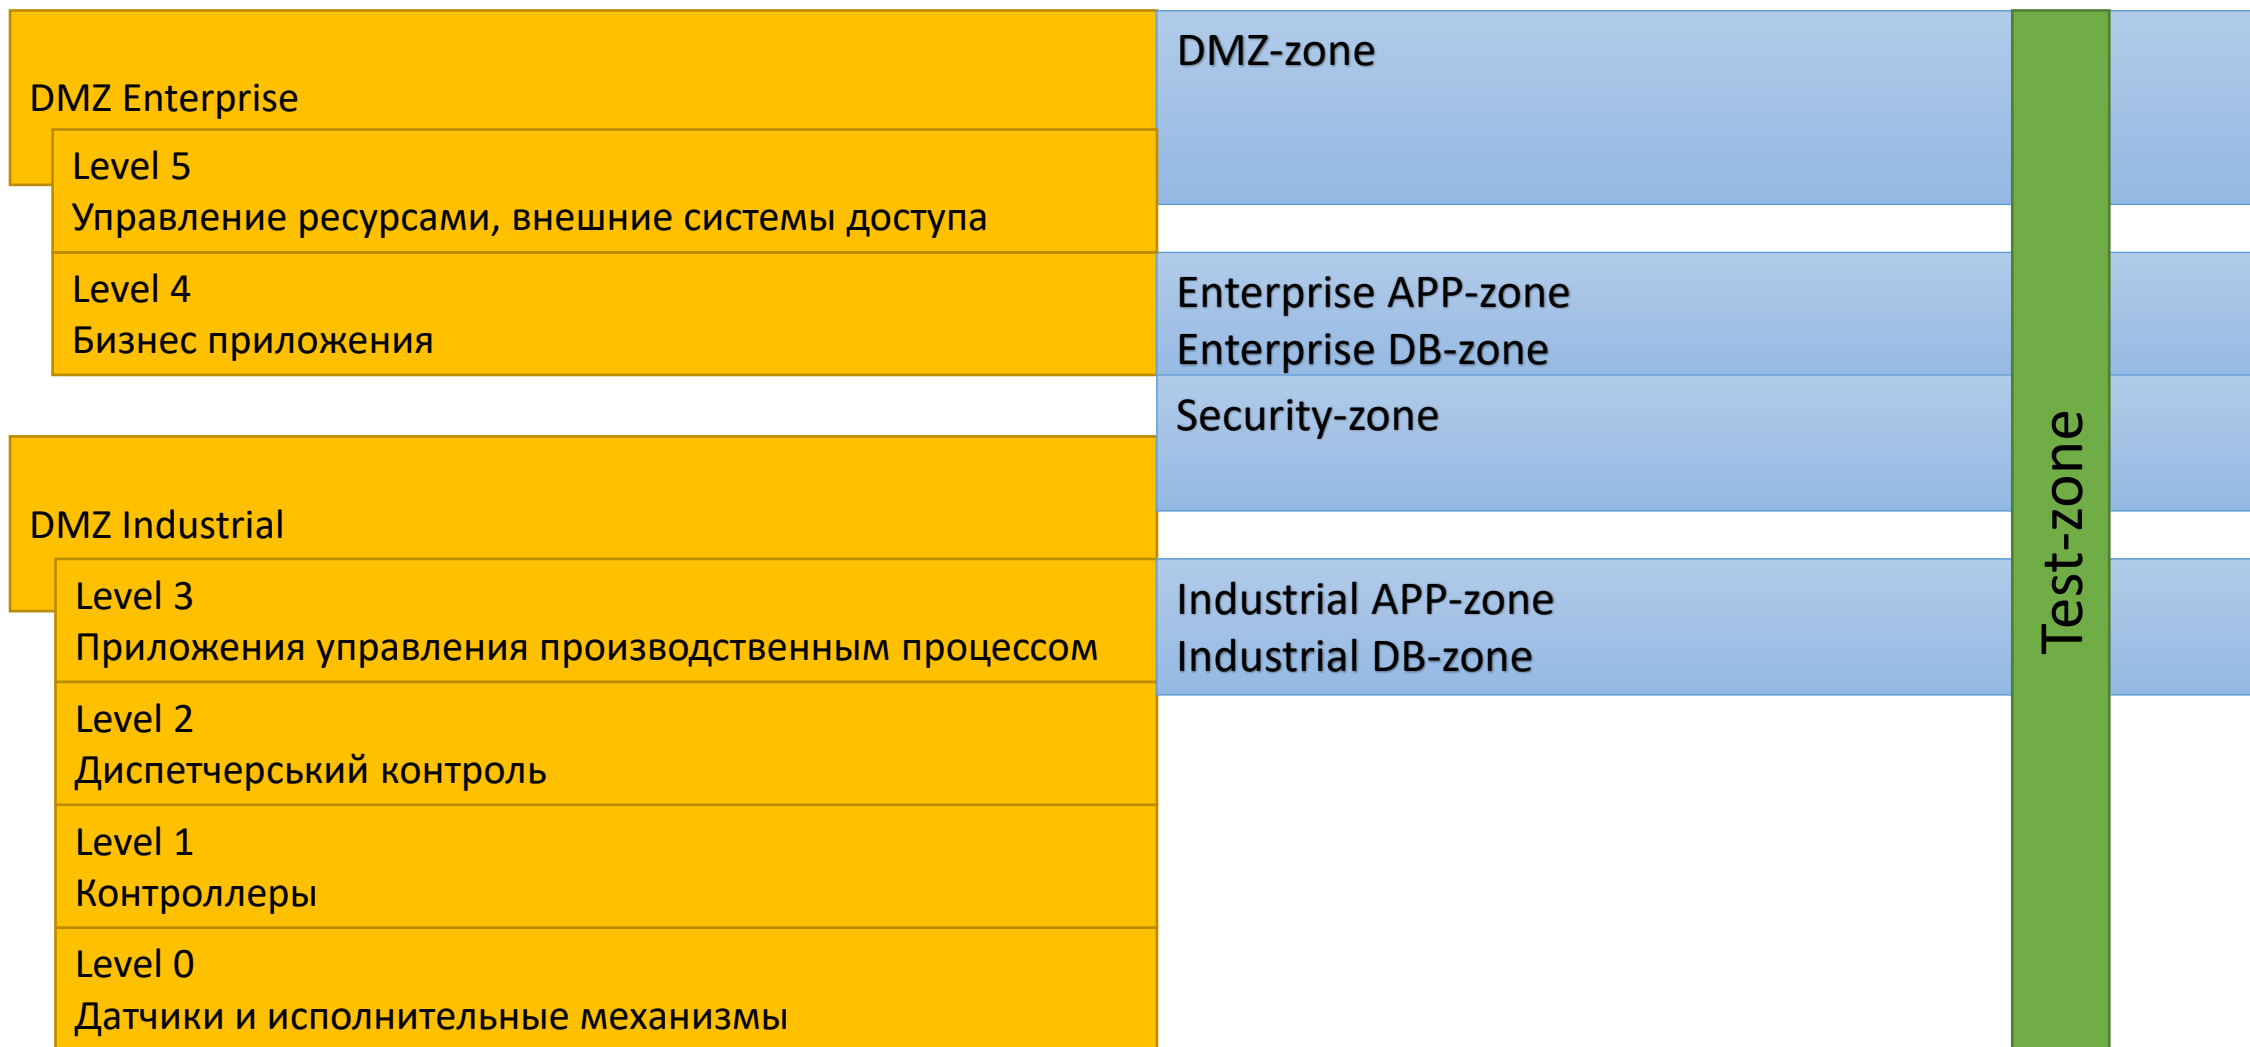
DMZ Enterprise

Level 5
Управление ресурсами, внешние системы доступа

Level 4
Бизнес приложения

DMZ Industrial

Level 3
Приложения управления производственным процессом

Level 2
Диспетчерський контроль

Level 1
Контроллеры

Level 0
Датчики и исполнительные механизмы

DMZ-zone

Enterprise APP-zone
Enterprise DB-zone

Security-zone

Industrial APP-zone
Industrial DB-zone

Test-zone